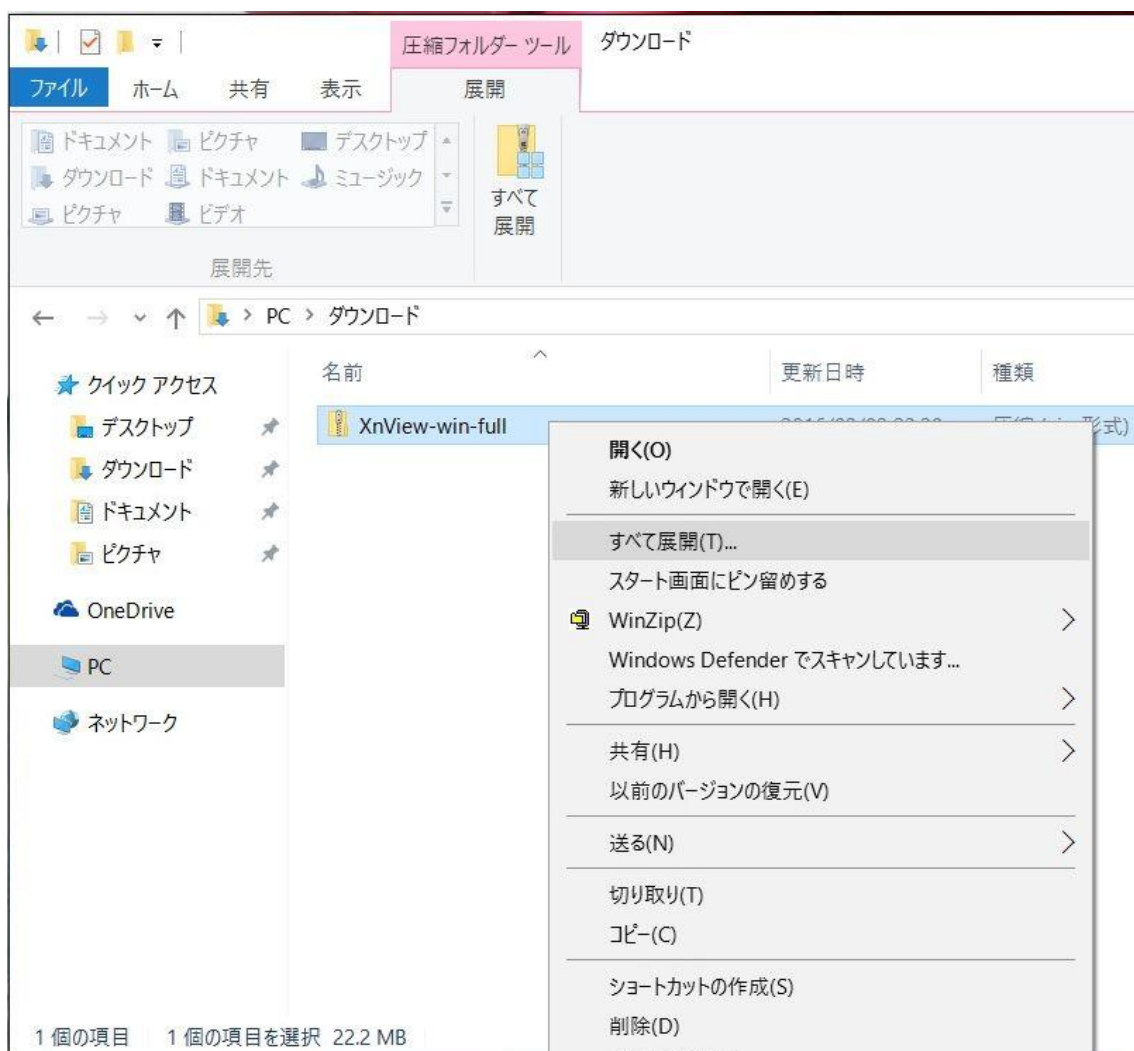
圧縮フォルダー ツール
ダウンロード
ファイル ホーム 共有 表示 展開

ドキュメント ピクチャ デスクトップ
ダウンロード ドキュメント ミュージック
ピクチャ ビデオ

すべて展開

展開先

PC > ダウンロード

クイック アクセス
デスクトップ
ダウンロード
ドキュメント
ピクチャ
OneDrive
PC
ネットワーク

名前
更新日時
種類

XnView-win-full
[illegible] 形式)

開く(O)
新しいウィンドウで開く(E)
すべて展開(T)...
スタート画面にピン留めする
WinZip(Z)
Windows Defender でスキャンしています...
プログラムから開く(H)
共有(H)
以前のバージョンの復元(V)
送る(N)
切り取り(T)
コピー(C)
ショートカットの作成(S)
削除(D)

1 個の項目 1 個の項目を選択 22.2 MB